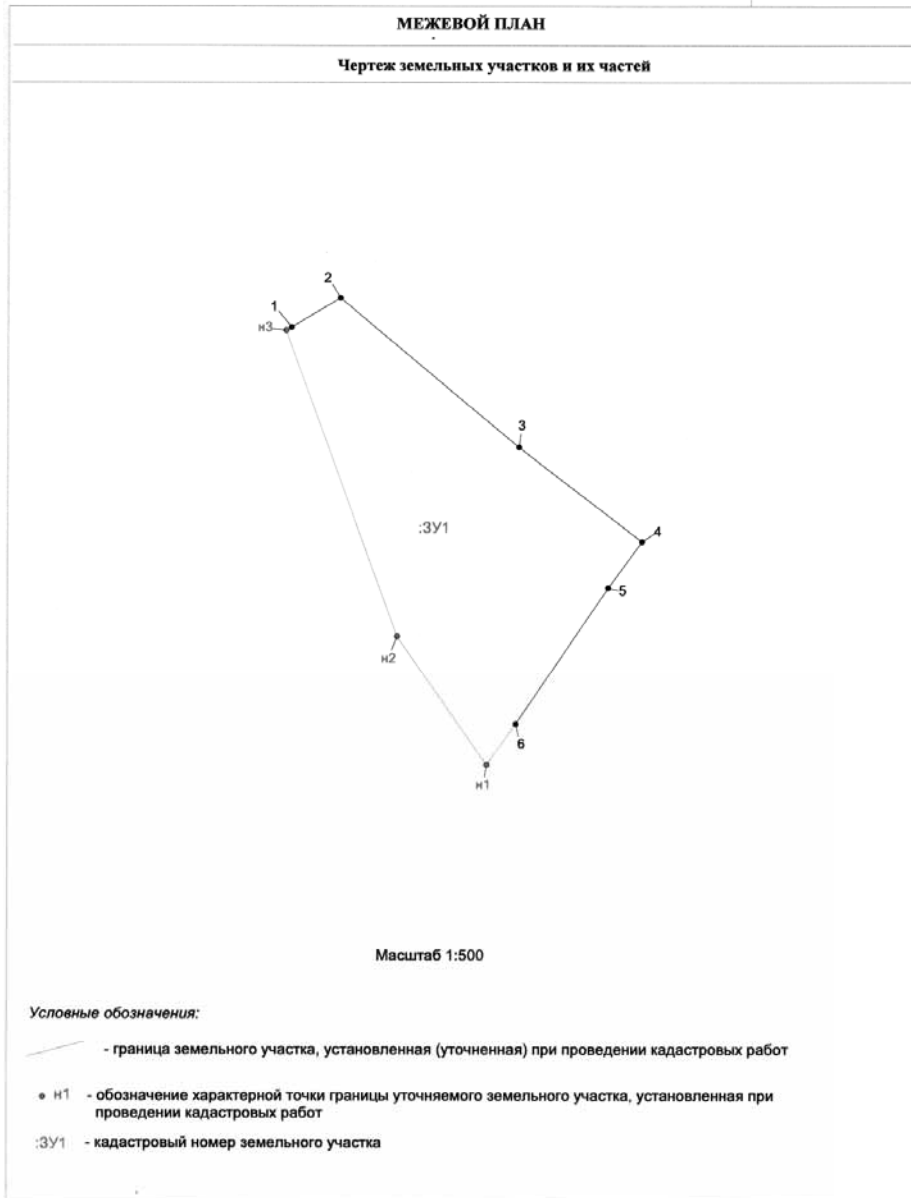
МЕЖЕВОЙ ПЛАН

Чертеж земельных участков и их частей

2
1
н3
3
:ЗУ1
4
5
н2
6
н1

Масштаб 1:500

Условные обозначения:

- граница земельного участка, установленная (уточненная) при проведении кадастровых работ

н1 - обозначение характерной точки границы уточняемого земельного участка, установленная при проведении кадастровых работ

:ЗУ1 - кадастровый номер земельного участка